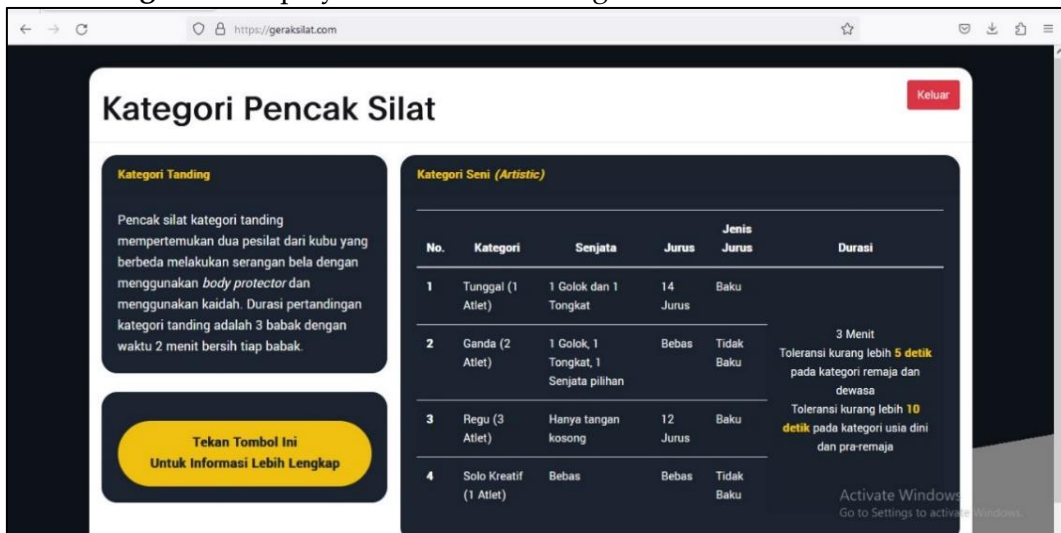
https://geraksilat.com

Kategori Pencak Silat

Keluar

Kategori Tanding

Pencak silat kategori tanding mempertemukan dua pesilat dari kubu yang berbeda melakukan serangan bela dengan menggunakan *body protector* dan menggunakan kaidah. Durasi pertandingan kategori tanding adalah 3 babak dengan waktu 2 menit bersih tiap babak.

Tekan Tombol Ini
Untuk Informasi Lebih Lengkap

Kategori Seni *(Artistic)*

| No. | Kategori | Senjata | Jurus | Jenis Jurus | Durasi |
|---|---|---|---|---|---|
| 1 | Tunggal (1 Atlet) | 1 Golok dan 1 Tongkat | 14 Jurus | Baku | 3 Menit Toleransi kurang lebih 5 detik pada kategori remaja dan dewasa Toleransi kurang lebih 10 detik pada kategori usia dini dan pra-remaja |
| 2 | Ganda (2 Atlet) | 1 Golok, 1 Tongkat, 1 Senjata pilihan | Bebas | Tidak Baku | |
| 3 | Regu (3 Atlet) | Hanya tangan kosong | 12 Jurus | Baku | |
| 4 | Solo Kreatif (1 Atlet) | Bebas | Bebas | Tidak Baku | |

Activate Windows
Go to Settings to activate Windows.